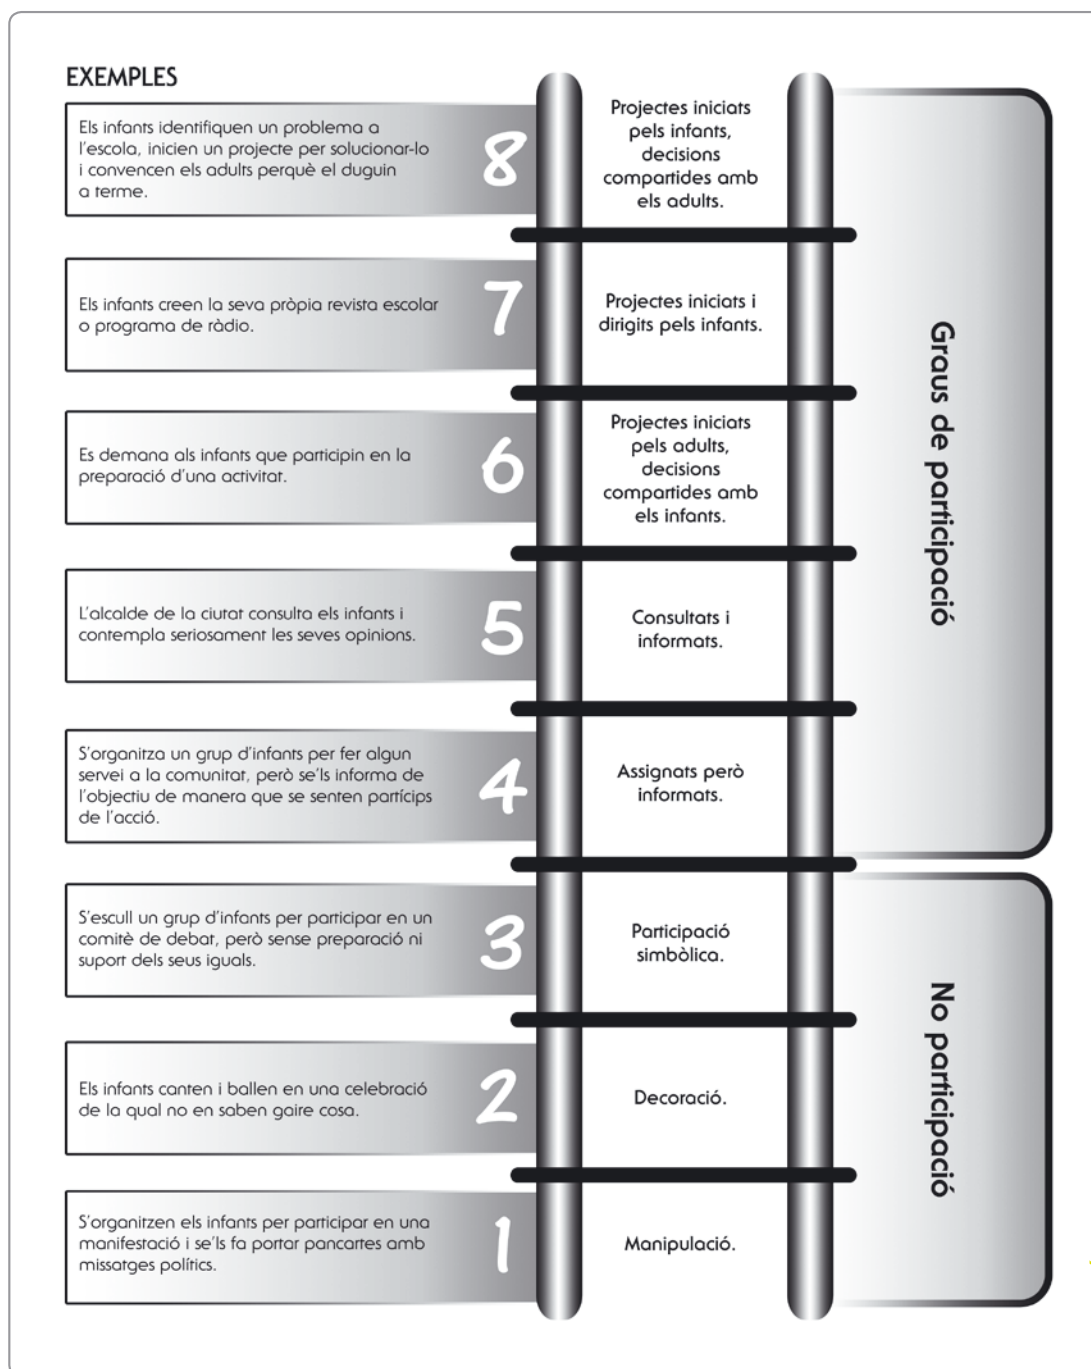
EXEMPLES

Els infants identifiquen un problema a l'escola, inicien un projecte per solucionar-lo i convencen els adults perquè el duguin a terme.

8

Projectes iniciats pels infants, decisions compartides amb els adults.

Els infants creen la seva pròpia revista escolar o programa de ràdio.

7

Projectes iniciats i dirigits pels infants.

Es demana als infants que participin en la preparació d'una activitat.

6

Projectes iniciats pels adults, decisions compartides amb els infants.

L'alcalde de la ciutat consulta els infants i contempla seriosament les seves opinions.

5

Consultats i informats.

S'organitza un grup d'infants per fer algun servei a la comunitat, però se'ls informa de l'objectiu de manera que se senten partícips de l'acció.

4

Assignats però informats.

S'escull un grup d'infants per participar en un comitè de debat, però sense preparació ni suport dels seus iguals.

3

Participació simbòlica.

Els infants canten i ballen en una celebració de la qual no en saben gaire cosa.

2

Decoració.

S'organitzen els infants per participar en una manifestació i se'ls fa portar pancartes amb missatges polítics.

1

Manipulació.

Graus de participació

No participació